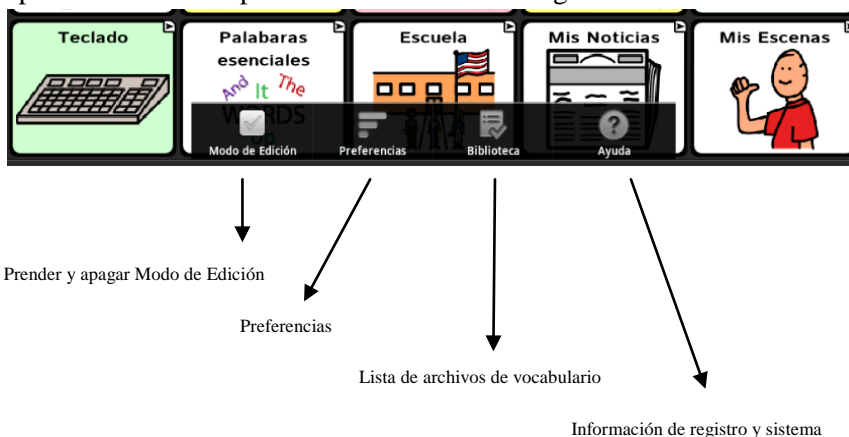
Teclado

Palabaras esenciales

And It The WORDS

Escuela

Mis Noticias

Mis Escenas

Modo de Edición

Preferencias

Biblioteca

Ayuda

Prender y apagar Modo de Edición

Preferencias

Lista de archivos de vocabulario

Información de registro y sistema